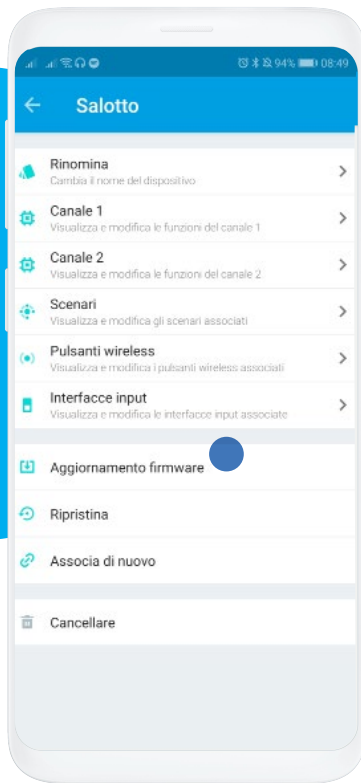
94% 08:49

Salotto

Rinomina
Cambia il nome del dispositivo

Canale 1
Visualizza e modifica le funzioni del canale 1

Canale 2
Visualizza e modifica le funzioni del canale 2

Scenari
Visualizza e modifica gli scenari associati

Pulsanti wireless
Visualizza e modifica i pulsanti wireless associati

Interfacce input
Visualizza e modifica le interfacce input associate

Aggiornamento firmware

Ripristina

Associa di nuovo

Cancellare